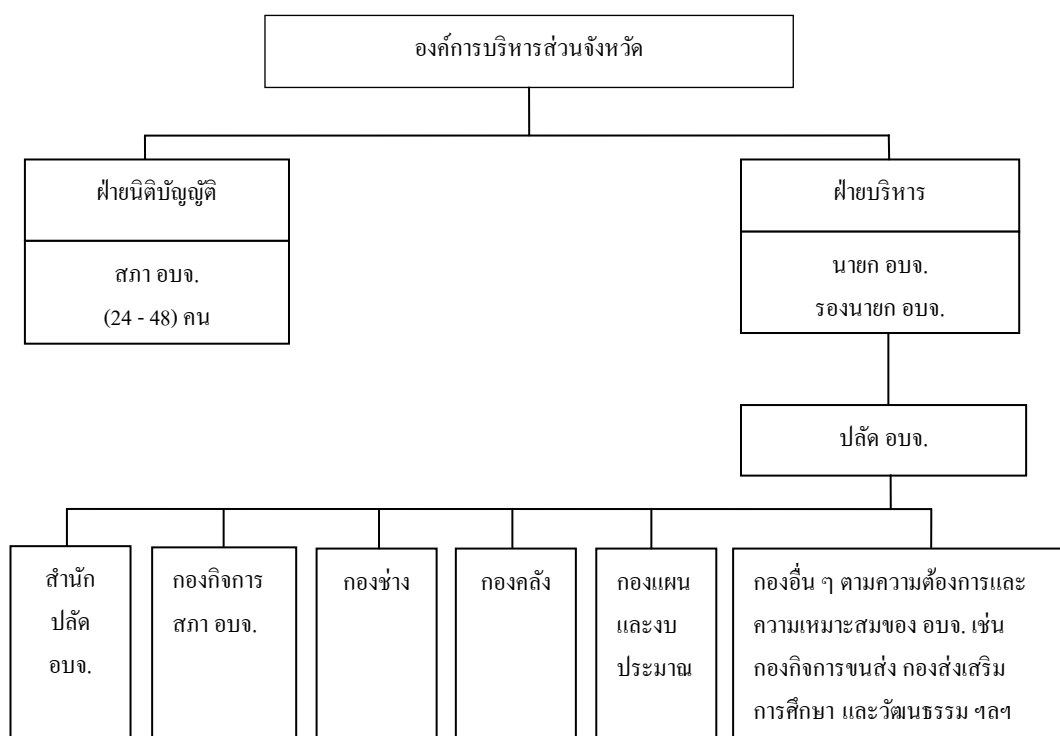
องค์การบริหารส่วนจังหวัด

ฝ่ายนิติบัญญัติ

สภา อบจ.
(24 - 48) คน

ฝ่ายบริหาร

นายก อบจ.
รองนายก อบจ.

ปลัด อบจ.

สำนัก ปลัด อบจ.

กองกิจการ สภา อบจ.

กองช่าง

กองคลัง

กองแผน และงบ ประมาณ

กองอื่น ๆ ตามความต้องการและความเหมาะสมของ อบจ. เช่น กองกิจการขนส่ง กองส่งเสริมการศึกษา และวัฒนธรรม ฯลฯ